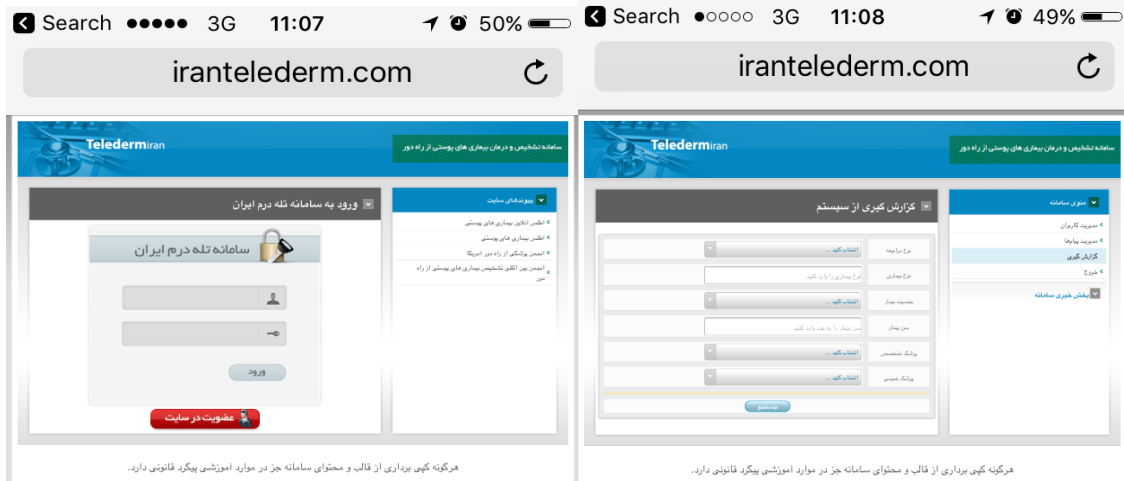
Search ●●●●● 3G 11:07 50%

irantelederm.com

Teledermiran

سامانه تشخیص و درمان بیماری های پوستی از راه دور

ورود به سامانه تله درم ایران

پیوندهای سایت

اطلس آنلاین بیماری های پوستی

اطلس بیماری های پوستی

انجمن پزشکی از راه دور آمریکا

انجمن بین المللی تشخیص بیماری های پوستی از راه دور

سامانه تله درم ایران

ورود

عضویت در سایت

هرگونه کپی برداری از قالب و محتوای سامانه جز در موارد آموزشی پیگرد قانونی دارد.

Search ●○○○○ 3G 11:08 49%

irantelederm.com

Teledermiran

سامانه تشخیص و درمان بیماری های پوستی از راه دور

گزارش گیری از سیستم

منوی سامانه

مدیریت کاربران

مدیریت پیام‌ها

گزارش گیری

خروج

بخش خبری سامانه

| نوع مراجعه | انتخاب کنید ... |
|---|---|
| نوع بیماری | نوع بیماری را وارد کنید |
| جنسیت بیمار | انتخاب کنید ... |
| سن بیمار | سن بیمار را به عدد وارد کنید |
| پزشک متخصص | انتخاب کنید ... |
| پزشک عمومی | انتخاب کنید ... |

جستجو

هرگونه کپی برداری از قالب و محتوای سامانه جز در موارد آموزشی پیگرد قانونی دارد.